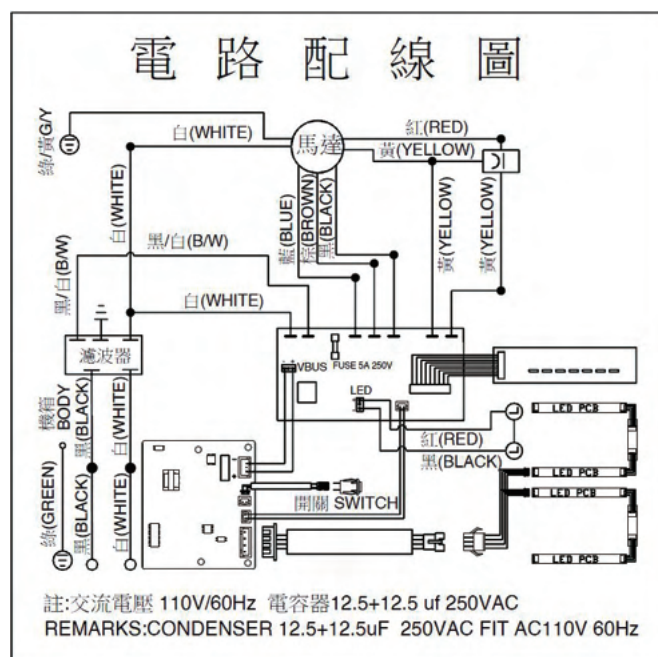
電 路 配 線 圖

綠/黃G/Y

白(WHITE)

馬達

紅(RED)

黃(YELLOW)

白(WHITE)

藍(BLUE)

棕(BROWN)

黑(BLACK)

黃(YELLOW)

黃(YELLOW)

黑/白(B/W)

黑/白(B/W)

白(WHITE)

濾波器

VBUS

FUSE 5A 250V

LED

LED PCB

LED PCB

LED PCB

LED PCB

機箱 BODY

黑(BLACK)

白(WHITE)

紅(RED)

黑(BLACK)

開關 SWITCH

綠(GREEN)

黑(BLACK)

白(WHITE)

註:交流電壓 110V/60Hz 電容器12.5+12.5 uf 250VAC

REMARKS:CONDENSER 12.5+12.5uF 250VAC FIT AC110V 60Hz